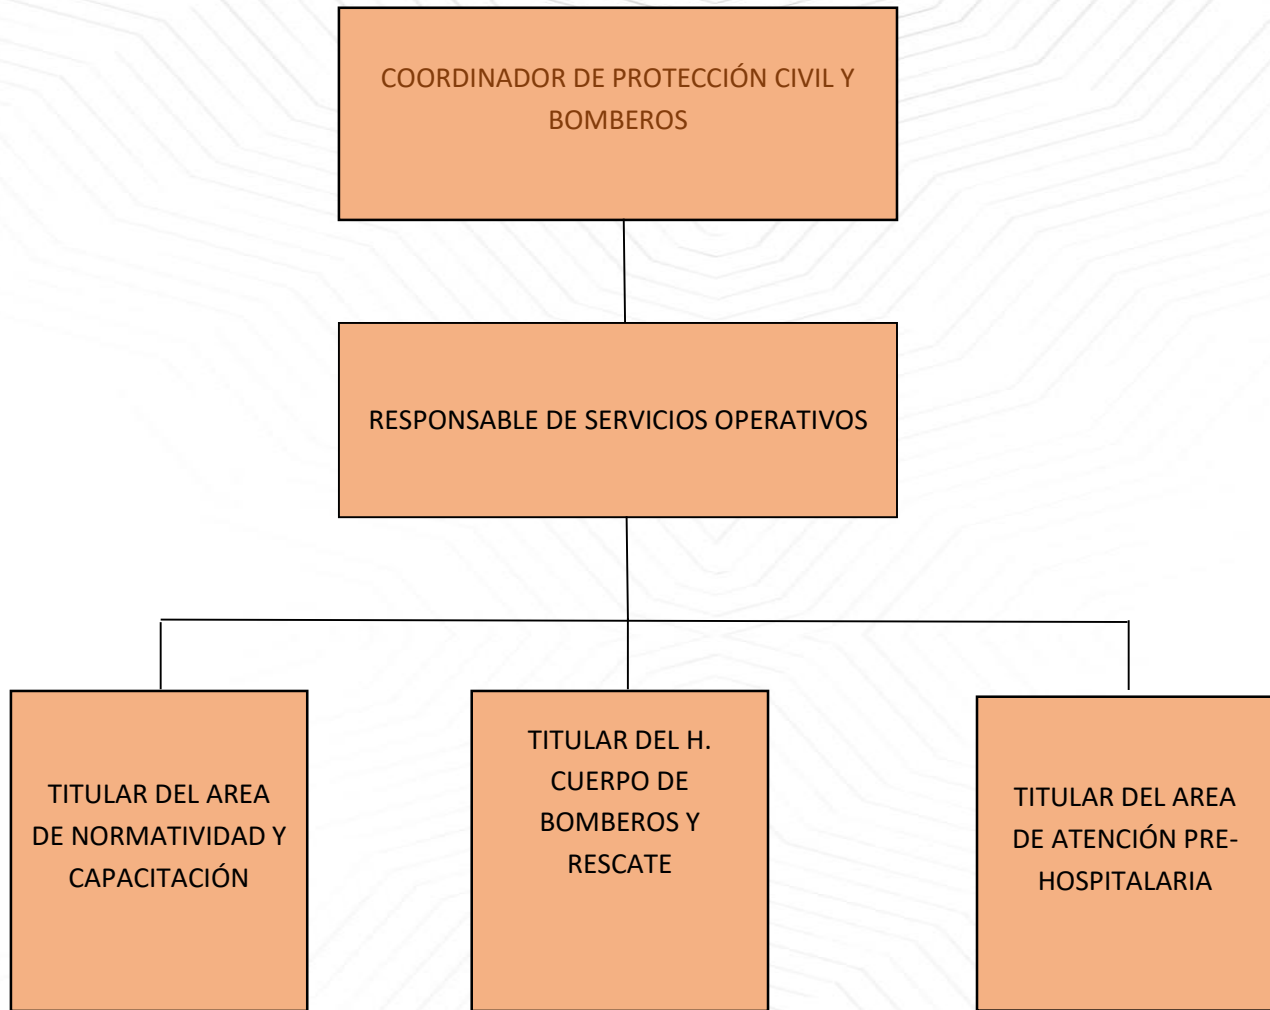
COORDINADOR DE PROTECCIÓN CIVIL Y BOMBEROS

RESPONSABLE DE SERVICIOS OPERATIVOS

TITULAR DEL AREA DE NORMATIVIDAD Y CAPACITACIÓN

TITULAR DEL H. CUERPO DE BOMBEROS Y RESCATE

TITULAR DEL AREA DE ATENCIÓN PRE-HOSPITALARIA